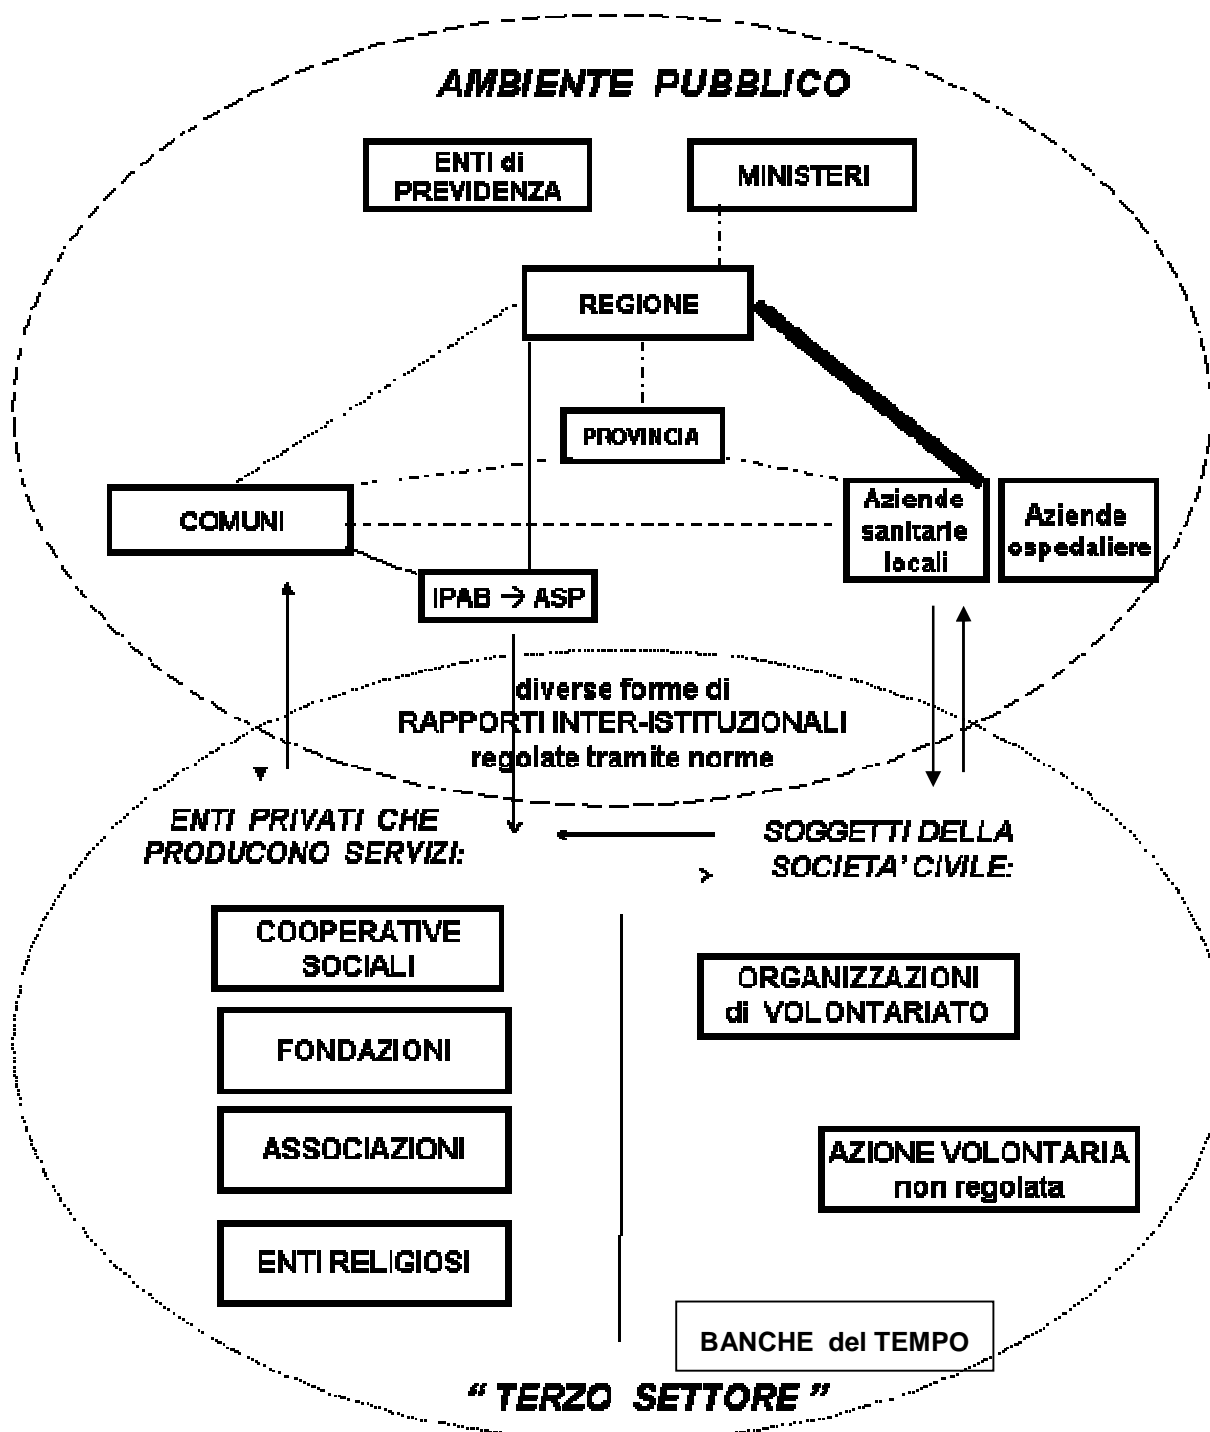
AMBIENTE PUBBLICO

ENTI di PREVIDENZA

MINISTERI

REGIONE

PROVINCIA

COMUNI

Aziende sanitarie locali

Aziende ospedaliere

IPAB → ASP

diverse forme di
RAPPORTI INTER-ISTITUZIONALI
regolate tramite norme

ENTI PRIVATI CHE PRODUCONO SERVIZI:

SOGGETTI DELLA SOCIETA' CIVILE:

COOPERATIVE SOCIALI

FONDAZIONI

ASSOCIAZIONI

ENTI RELIGIOSI

ORGANIZZAZIONI di VOLONTARIATO

AZIONE VOLONTARIA non regolata

BANCHE del TEMPO

" TERZO SETTORE "